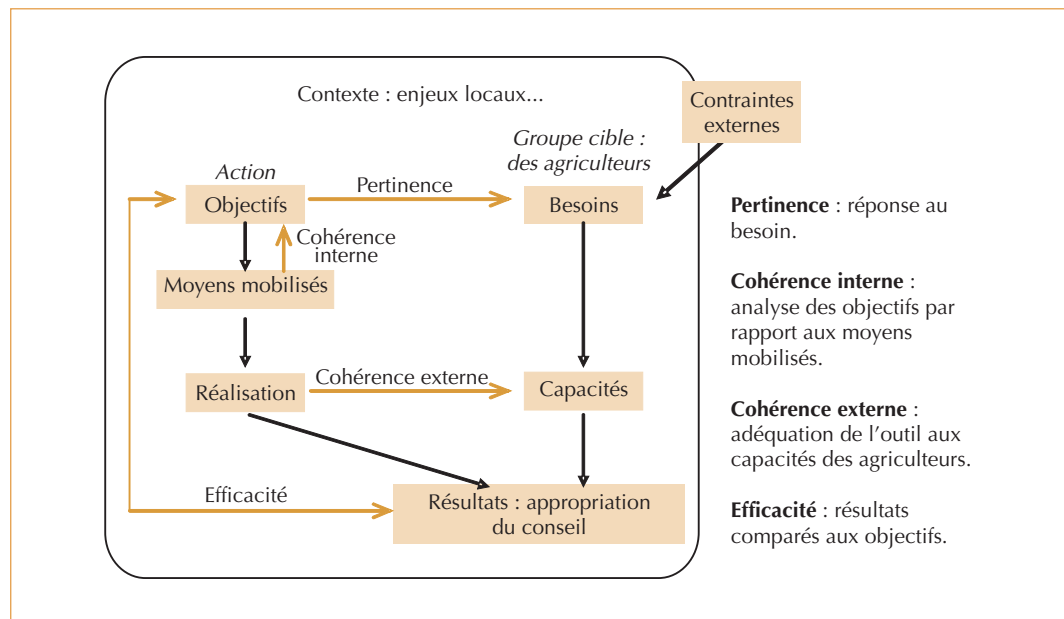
Contexte : enjeux locaux...

Contraintes externes

Groupe cible : des agriculteurs

Action

Objectifs

Pertinence

Besoins

Cohérence interne

Moyens mobilisés

Réalisation

Cohérence externe

Capacités

Efficacité

Résultats : appropriation du conseil

**Pertinence** : réponse au besoin.

**Cohérence interne** : analyse des objectifs par rapport aux moyens mobilisés.

**Cohérence externe** : adéquation de l'outil aux capacités des agriculteurs.

**Efficacité** : résultats comparés aux objectifs.